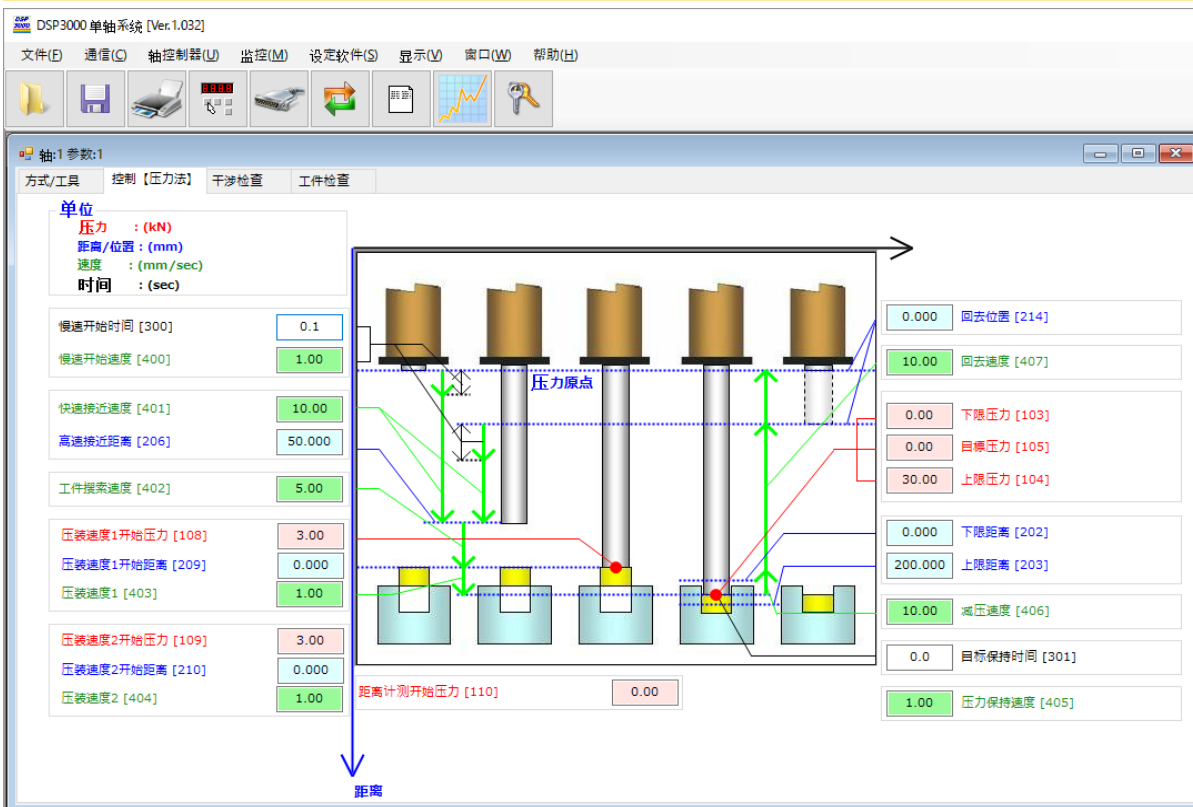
DSP3000 DSP3000 单轴系统 [Ver.1.032]

文件(F) 通信(C) 轴控制器(U) 监控(M) 设定软件(S) 显示(V) 窗口(W) 帮助(H)

轴:1 参数:1

方式/工具 控制【压力法】 干涉检查 工件检查

单位
压力 : (kN)
距离/位置 : (mm)
速度 : (mm/sec)
时间 : (sec)

慢速开始时间 [300] 0.1
慢速开始速度 [400] 1.00

快速接近速度 [401] 10.00
高速接近距离 [206] 50.000

工件搜索速度 [402] 5.00

压装速度1开始压力 [108] 3.00
压装速度1开始距离 [209] 0.000
压装速度1 [403] 1.00

压装速度2开始压力 [109] 3.00
压装速度2开始距离 [210] 0.000
压装速度2 [404] 1.00

压力原点

距离计测开始压力 [110] 0.00

距离

0.000 回去位置 [214]
10.00 回去速度 [407]

0.00 下限压力 [103]
0.00 目標压力 [105]
30.00 上限压力 [104]

0.000 下限距离 [202]
200.000 上限距离 [203]

10.00 减压速度 [406]

0.0 目标保持时间 [301]

1.00 压力保持速度 [405]